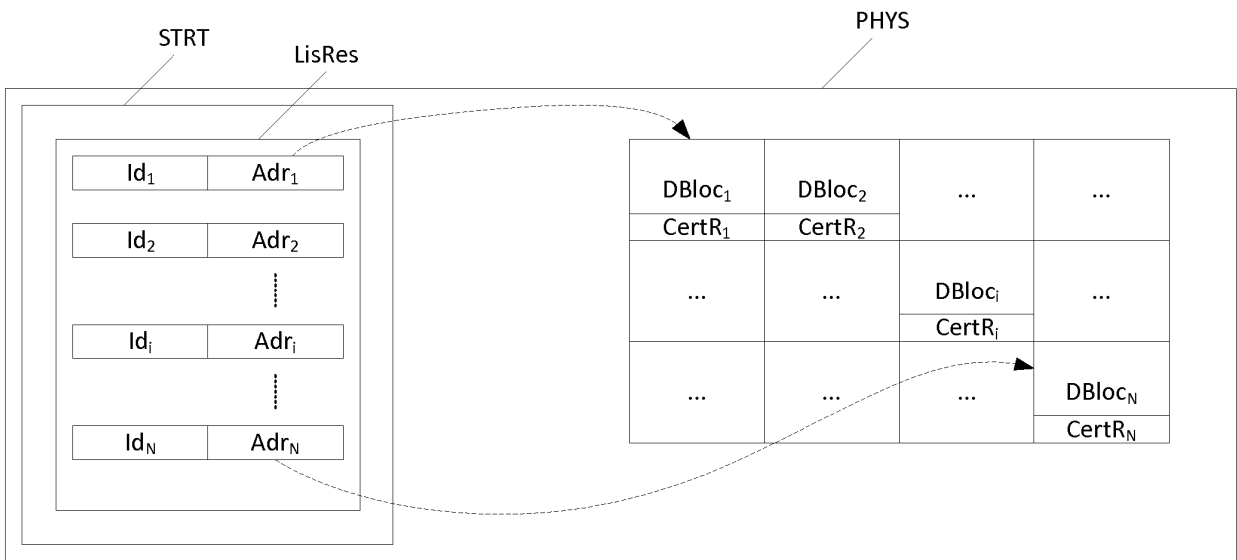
STRT

LisRes

PHYS

$Id_1$ $Adr_1$

$Id_2$ $Adr_2$

$Id_i$ $Adr_i$

$Id_N$ $Adr_N$

| $DBloc_1$ / $CertR_1$ | $DBloc_2$ / $CertR_2$ | ... | ... |
|---|---|---|---|
| ... | ... | $DBloc_i$ / $CertR_i$ | ... |
| ... | ... | ... | $DBloc_N$ / $CertR_N$ |